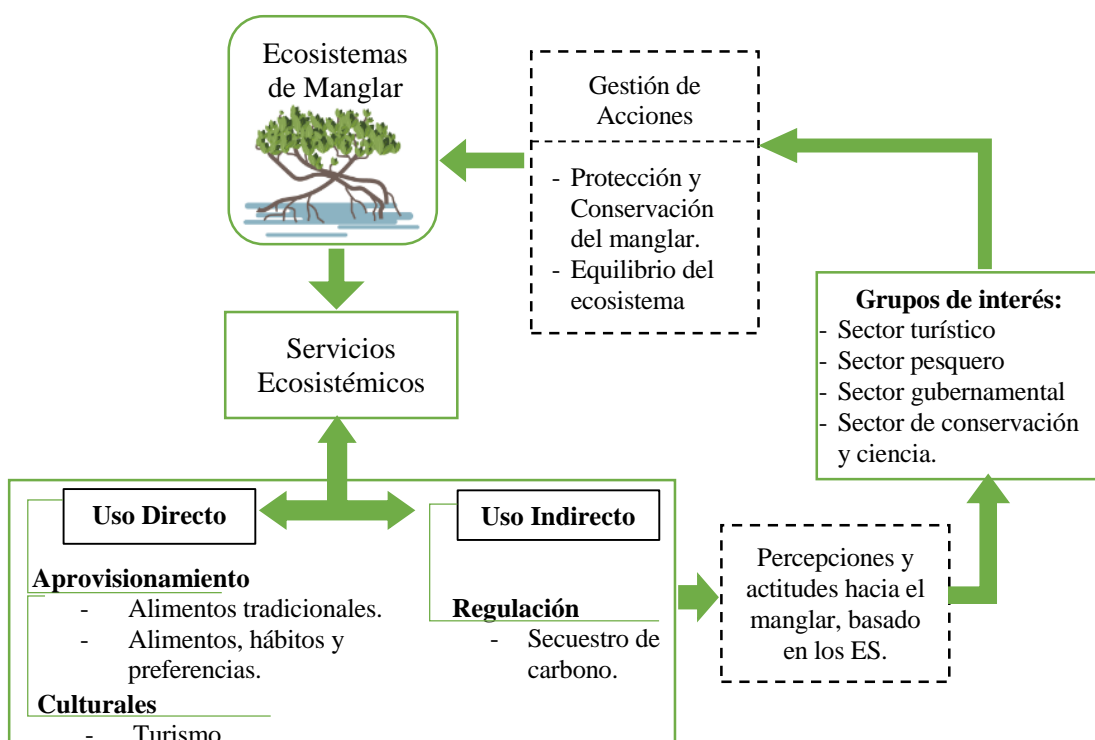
Ecosistemas de Manglar

Gestión de Acciones

- Protección y Conservación del manglar.
- Equilibrio del ecosistema

Grupos de interés:
- Sector turístico
- Sector pesquero
- Sector gubernamental
- Sector de conservación y ciencia.

Servicios Ecosistémicos

Uso Directo

Uso Indirecto

Aprovisionamiento
- Alimentos tradicionales.
- Alimentos, hábitos y preferencias.

Culturales
- Turismo

Regulación
- Secuestro de carbono.

Percepciones y actitudes hacia el manglar, basado en los ES.